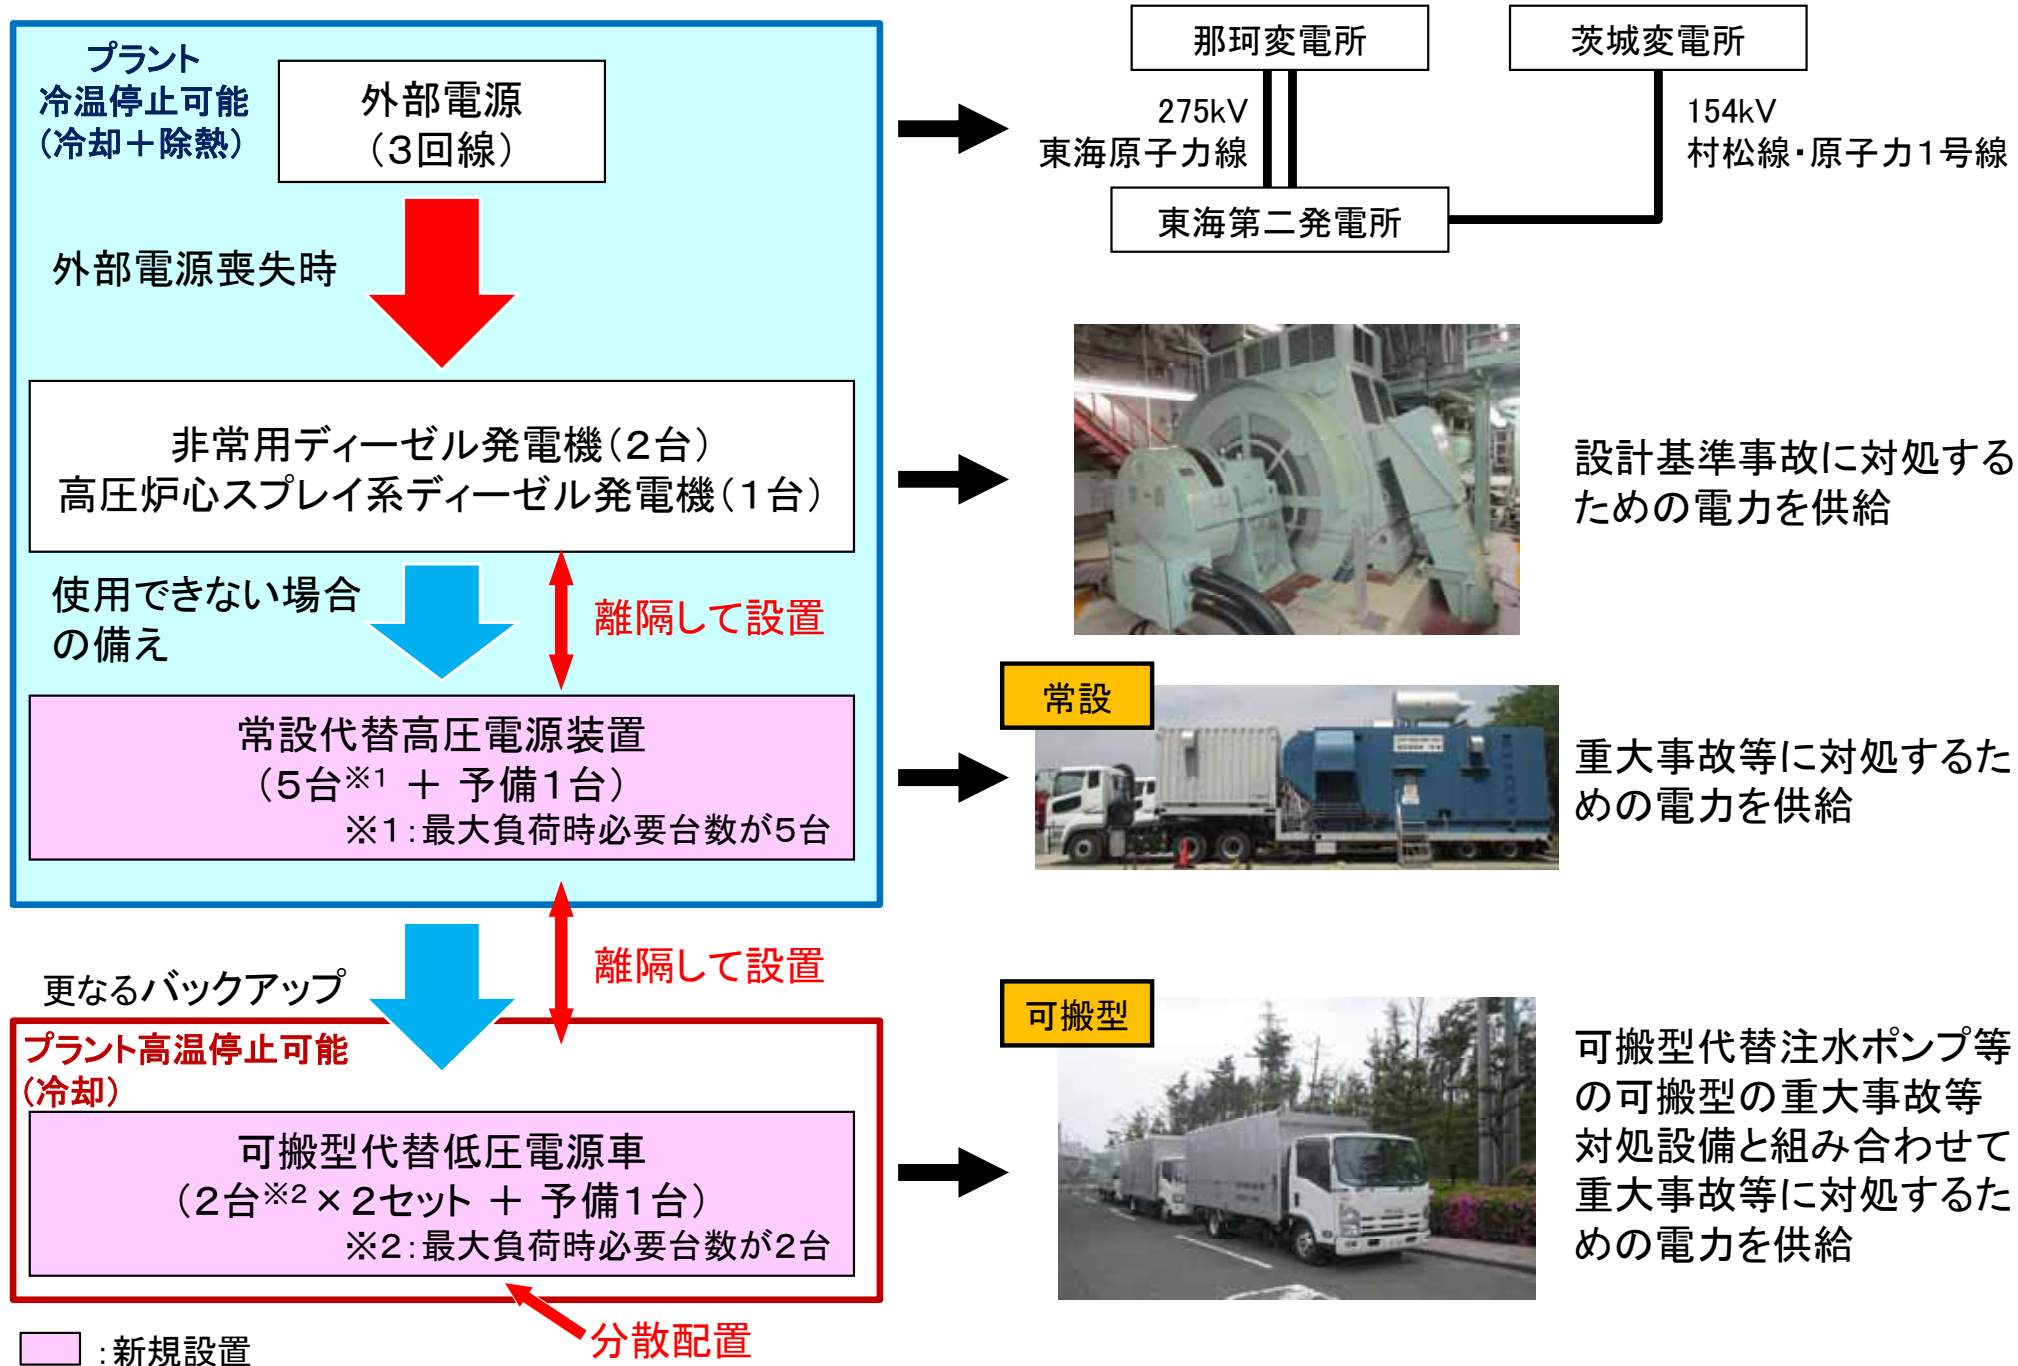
プラント
冷温停止可能
（冷却＋除熱）

外部電源
（3回線）

外部電源喪失時

非常用ディーゼル発電機（2台）
高圧炉心スプレイ系ディーゼル発電機（1台）

使用できない場合
の備え

離隔して設置

常設代替高圧電源装置
（5台$^{※1}$ ＋ 予備1台）
※1：最大負荷時必要台数が5台

更なるバックアップ

離隔して設置

プラント高温停止可能
（冷却）

可搬型代替低圧電源車
（2台$^{※2}$×2セット ＋ 予備1台）
※2：最大負荷時必要台数が2台

分散配置

：新規設置

那珂変電所

茨城変電所

275kV
東海原子力線

154kV
村松線・原子力1号線

東海第二発電所

設計基準事故に対処するための電力を供給

常設

重大事故等に対処するための電力を供給

可搬型

可搬型代替注水ポンプ等の可搬型の重大事故等対処設備と組み合わせて重大事故等に対処するための電力を供給